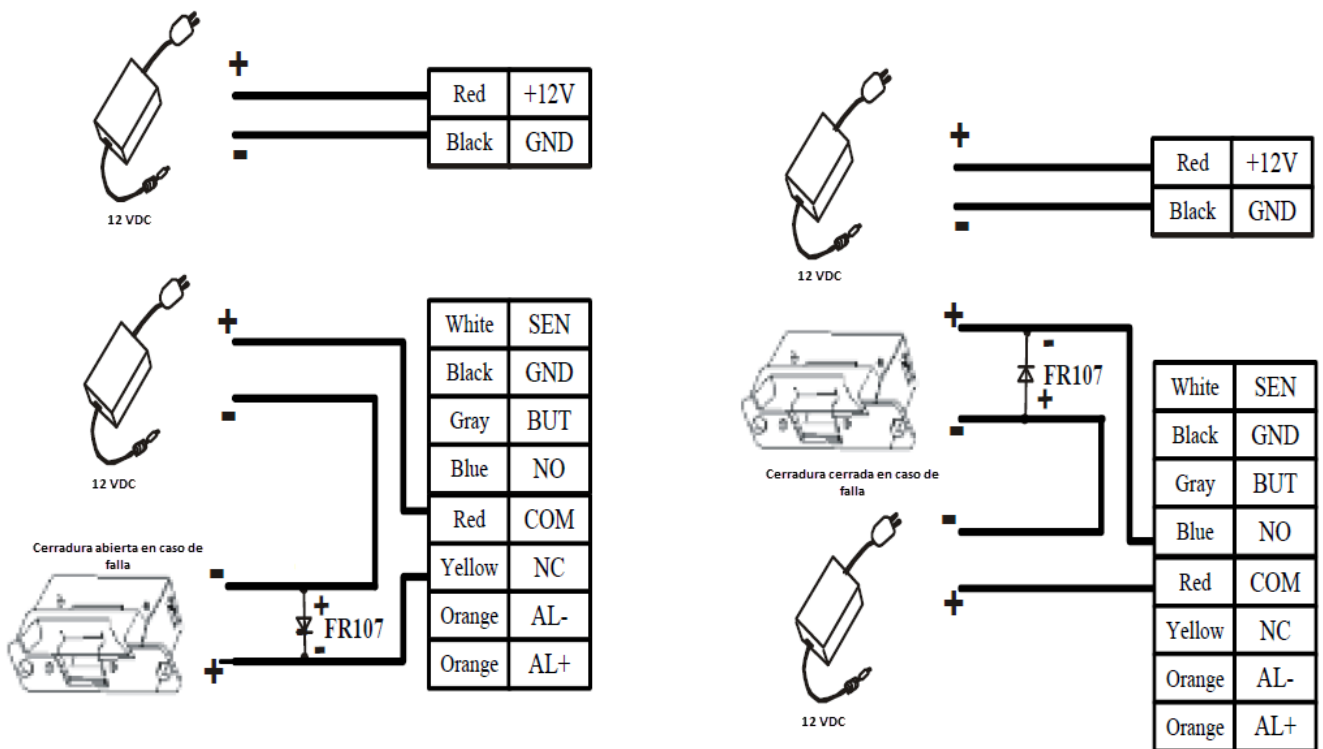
+
-
12 VDC

| Red | +12V |
|---|---|
| Black | GND |

+
-
12 VDC

| White | SEN |
|---|---|
| Black | GND |
| Gray | BUT |
| Blue | NO |
| Red | COM |
| Yellow | NC |
| Orange | AL- |
| Orange | AL+ |

Cerradura abierta en caso de falla
-
+
+
FR107
-

+
-
12 VDC

| Red | +12V |
|---|---|
| Black | GND |

+
-
FR107
+
-
Cerradura cerrada en caso de falla
-
+
12 VDC

| White | SEN |
|---|---|
| Black | GND |
| Gray | BUT |
| Blue | NO |
| Red | COM |
| Yellow | NC |
| Orange | AL- |
| Orange | AL+ |